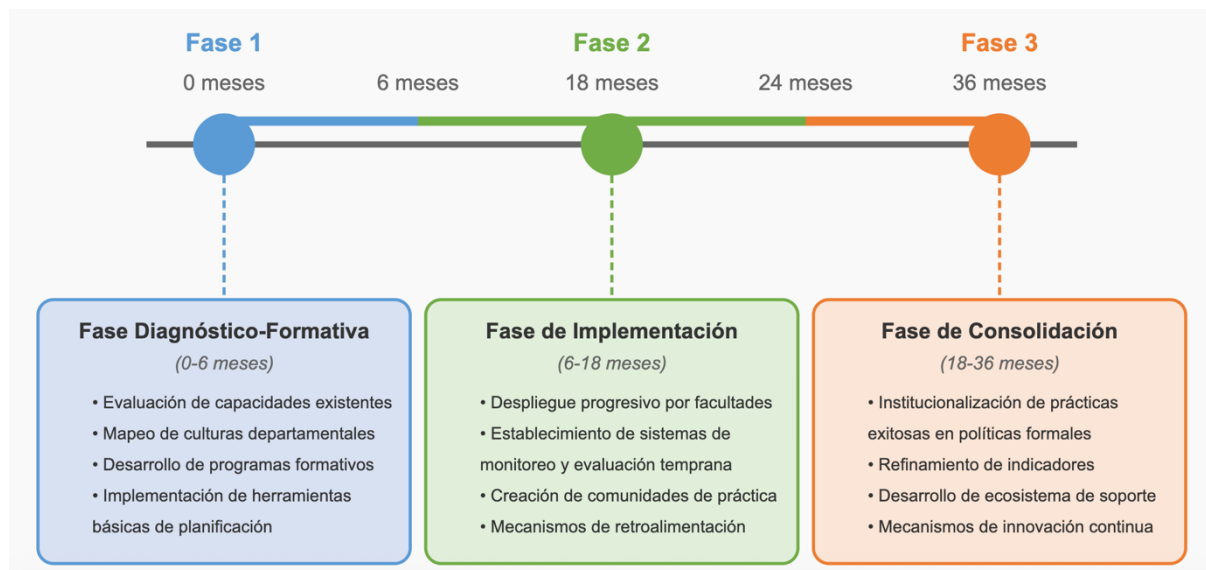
Fase 1
Fase 2
Fase 3

0 meses
6 meses
18 meses
24 meses
36 meses

Fase Diagnóstico-Formativa
(0-6 meses)
• Evaluación de capacidades existentes
• Mapeo de culturas departamentales
• Desarrollo de programas formativos
• Implementación de herramientas básicas de planificación

Fase de Implementación
(6-18 meses)
• Despliegue progresivo por facultades
• Establecimiento de sistemas de monitoreo y evaluación temprana
• Creación de comunidades de práctica
• Mecanismos de retroalimentación

Fase de Consolidación
(18-36 meses)
• Institucionalización de prácticas exitosas en políticas formales
• Refinamiento de indicadores
• Desarrollo de ecosistema de soporte
• Mecanismos de innovación continua